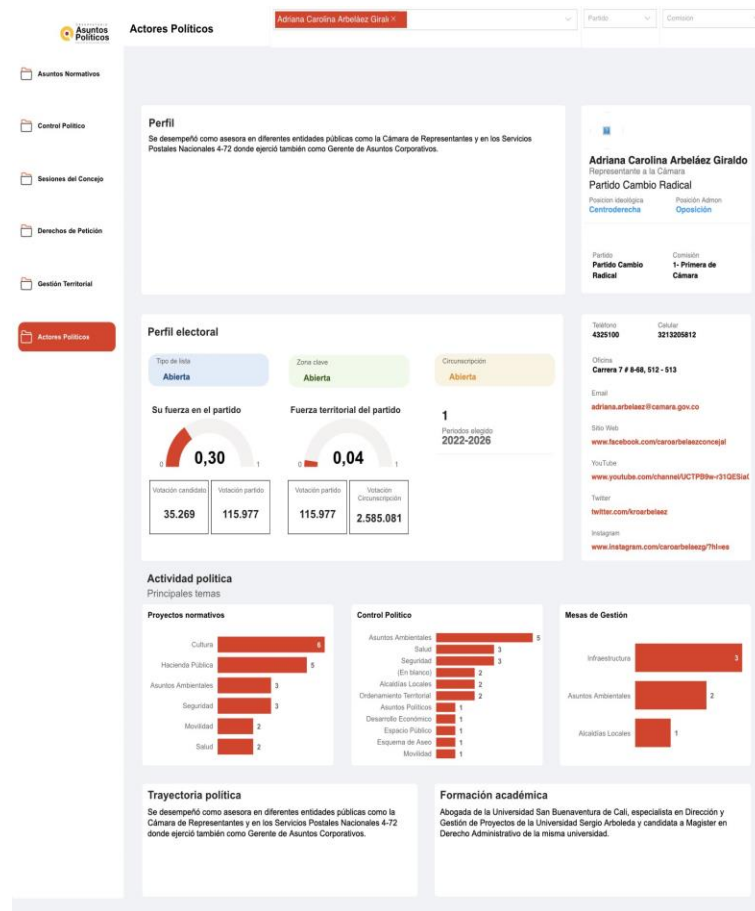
Asuntos Políticos

Actores Políticos

Adriana Carolina Arbeláez Giralc ×

Partido

Comisión

Asuntos Normativos

Control Político

Sesiones del Concejo

Derechos de Petición

Gestión Territorial

Actores Políticos

Perfil

Se desempeñó como asesora en diferentes entidades públicas como la Cámara de Representantes y en los Servicios Postales Nacionales 4-72 donde ejerció también como Gerente de Asuntos Corporativos.

Adriana Carolina Arbeláez Giraldo

Representante a la Cámara

Partido Cambio Radical

Posicion ideológica
Centroderecha

Posición Admon
Oposición

Partido
Partido Cambio Radical

Comisión
1- Primera de Cámara

Perfil electoral

Tipo de lista
Abierta

Zona clave
Abierta

Circunscripción
Abierta

Su fuerza en el partido

0 0,30 1

Votación candidato
35.269

Votación partido
115.977

Fuerza territorial del partido

0 0,04 1

Votación partido
115.977

Votación Circunscripción
2.585.081

1
Periodos elegido
2022-2026

Teléfono
4325100

Celular
3213205812

Oficina
Carrera 7 # 8-68, 512 - 513

Email
adriana.arbelaez@camara.gov.co

Sitio Web
www.facebook.com/caroarbelaezconcejal

YouTube
www.youtube.com/channel/UCTPB9w-r31QESial

Twitter
twitter.com/kroarbelaez

Instagram
www.instagram.com/caroarbelaezg/?hl=es

Actividad política

Principales temas

Proyectos normativos

| Tema | Cantidad |
|---|---|
| Cultura | 6 |
| Hacienda Pública | 5 |
| Asuntos Ambientales | 3 |
| Seguridad | 3 |
| Movilidad | 2 |
| Salud | 2 |

Control Político

| Tema | Cantidad |
|---|---|
| Asuntos Ambientales | 5 |
| Salud | 3 |
| Seguridad | 3 |
| (En blanco) | 2 |
| Alcaldías Locales | 2 |
| Ordenamiento Territorial | 2 |
| Asuntos Políticos | 1 |
| Desarrollo Económico | 1 |
| Espacio Público | 1 |
| Esquema de Aseo | 1 |
| Movilidad | 1 |

Mesas de Gestión

| Tema | Cantidad |
|---|---|
| Infraestructura | 3 |
| Asuntos Ambientales | 2 |
| Alcaldías Locales | 1 |

Trayectoria política

Se desempeñó como asesora en diferentes entidades públicas como la Cámara de Representantes y en los Servicios Postales Nacionales 4-72 donde ejerció también como Gerente de Asuntos Corporativos.

Formación académica

Abogada de la Universidad San Buenaventura de Cali, especialista en Dirección y Gestión de Proyectos de la Universidad Sergio Arboleda y candidata a Magister en Derecho Administrativo de la misma universidad.